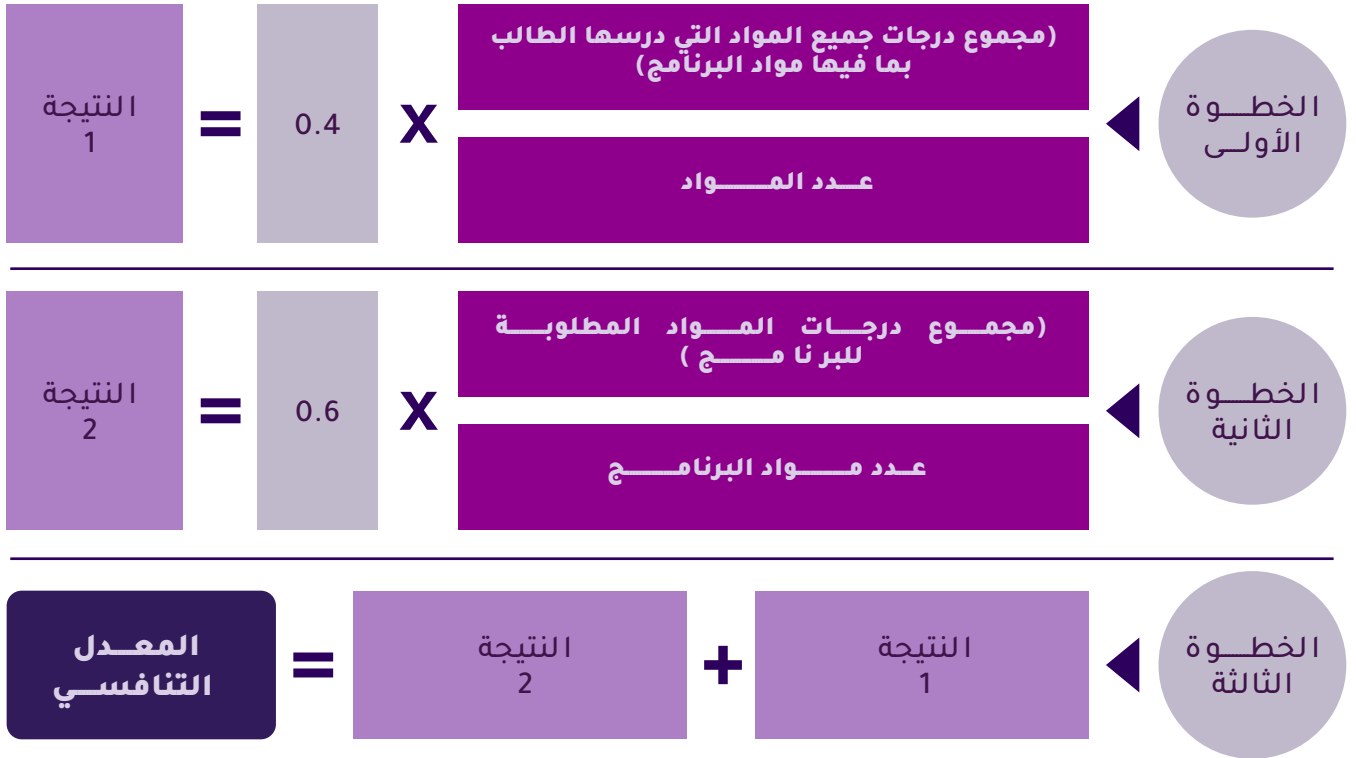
الخطـــوة الأولـــى

(مجموع درجات جميع المواد التي درسها الطالب بما فيها مواد البرنامج)

عــدد المـــــواد

X

0.4

=

النتيجة 1

الخطـــوة الثانية

(مجمـــوع درجـــات المـــواد المطلوبـــة للبر نا مــــج )

عــدد مـــــواد البرنامـــــج

X

0.6

=

النتيجة 2

الخطـــوة الثالثة

النتيجة 1

+

النتيجة 2

=

المعــدل التنافســي